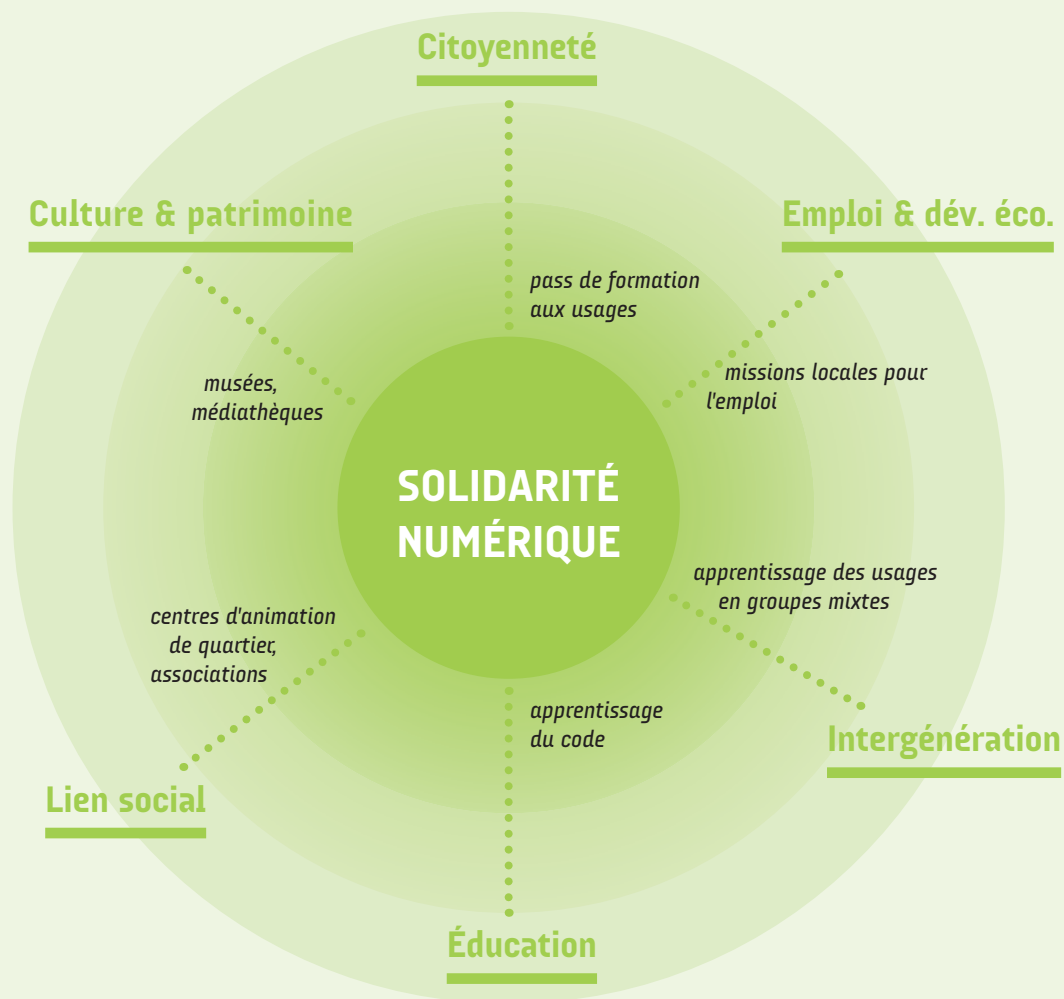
Citoyenneté

Culture & patrimoine

Emploi & dév. éco.

pass de formation aux usages

musées, médiathèques

missions locales pour l'emploi

SOLIDARITÉ NUMÉRIQUE

apprentissage des usages en groupes mixtes

centres d'animation de quartier, associations

apprentissage du code

Intergénération

Lien social

Éducation